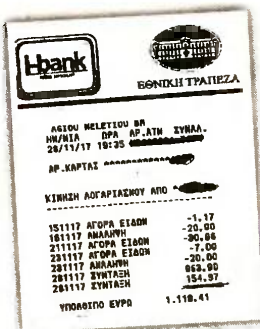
i-bank

ΕΘΝΙΚΗ ΤΡΑΠΕΖΑ

AGIOU MELETIOU 88
ΗΜ/ΝΙΑ ΩΡΑ ΑΡ.ΑΤΜ ΣΥΝΑΛ.
28/11/17 19:35 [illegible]

ΑΡ.ΚΑΡΤΑΣ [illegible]

ΚΙΝΗΣΗ ΛΟΓΑΡΙΑΣΜΟΥ ΑΠΟ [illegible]

| | | |
|---|---|---|
| 151117 | ΑΓΟΡΑ ΕΙΔΩΝ | -1.17 |
| 161117 | ΑΝΑΛΗΨΗ | -20.00 |
| 211117 | ΑΓΟΡΑ ΕΙΔΩΝ | -30.66 |
| 231117 | ΑΓΟΡΑ ΕΙΔΩΝ | -7.00 |
| 281117 | ΑΝΑΛΗΨΗ | -20.00 |
| 281117 | ΣΥΝΤΑΞΗ | 863.90 |
| 281117 | ΣΥΝΤΑΞΗ | 154.97 |

ΥΠΟΛΟΙΠΟ ΕΥΡΩ 1.118.41